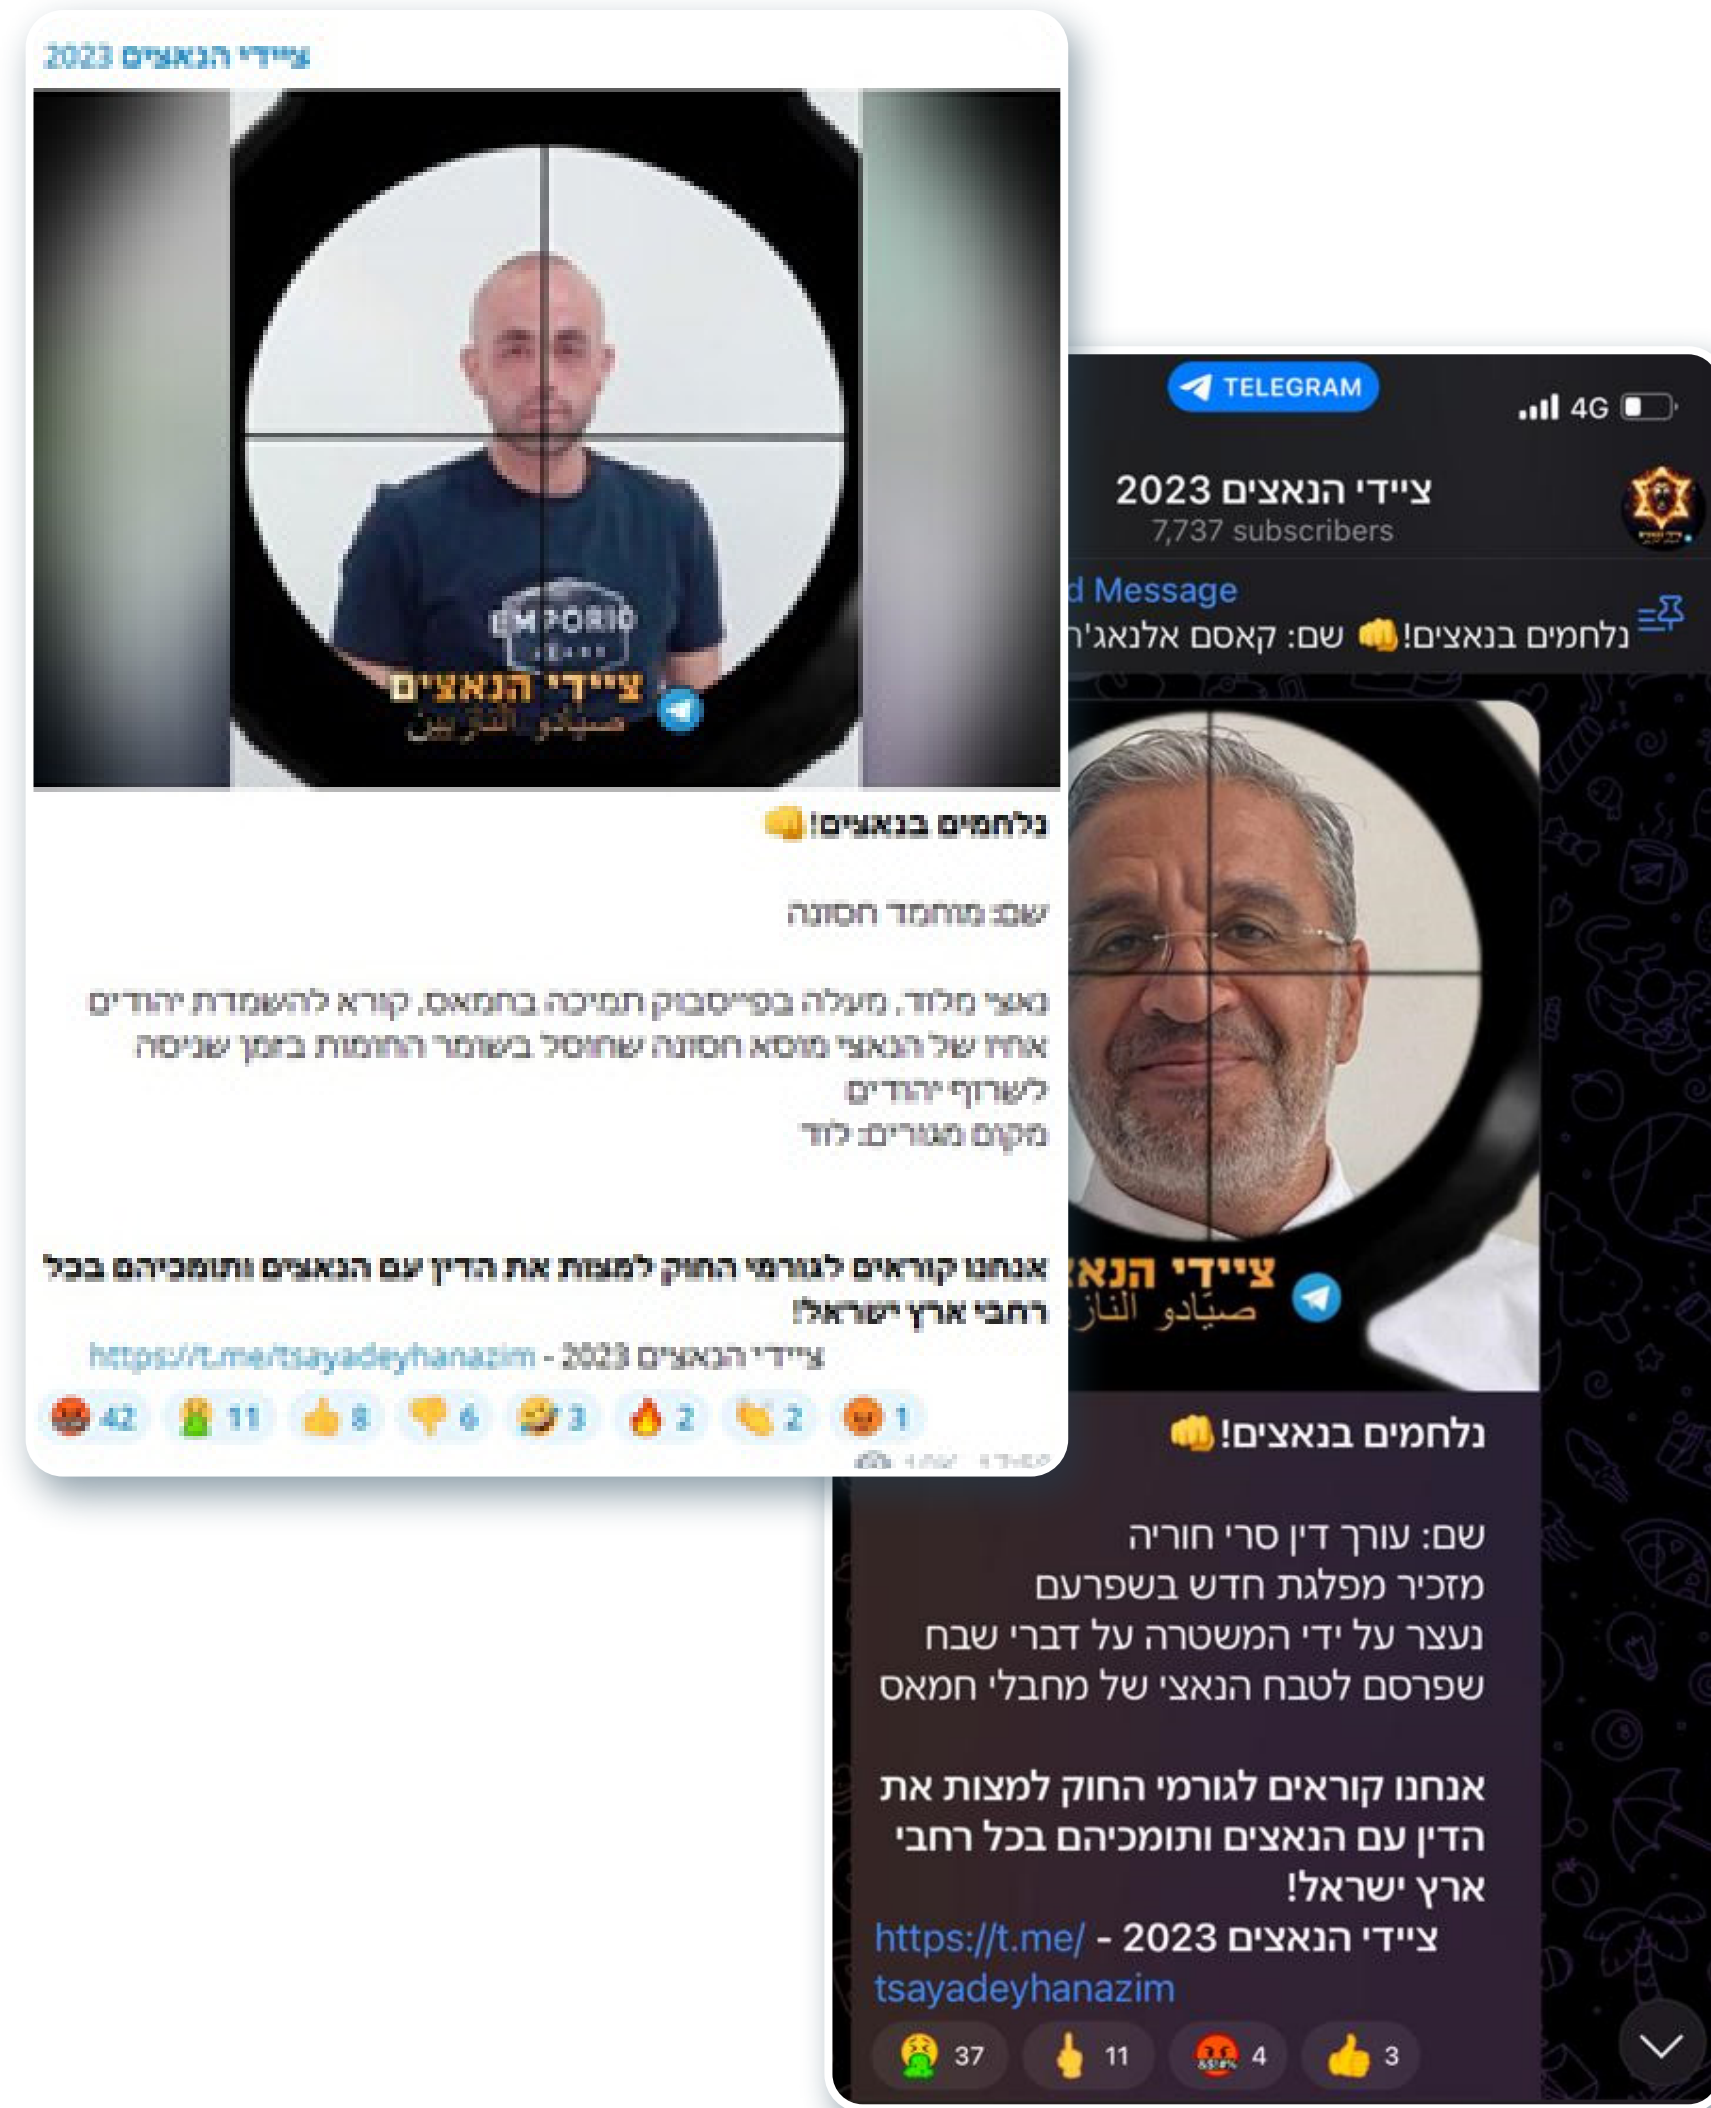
ציידי הנאצים 2023

ציידי הנאצים
صيّادو النازيين

נלחמים בנאצים!👊

שם: מוחמד חסונה

נאצי מלוד, מעלה בפייסבוק תמיכה בחמאס, קורא להשמדת יהודים
אחיו של הנאצי מוסא חסונה שחוסל בשומר החומות בזמן שניסה
לשרוף יהודים
מקום מגורים: לוד

אנחנו קוראים לגורמי החוק למצות את הדין עם הנאצים ותומכיהם בכל
רחבי ארץ ישראל!
ציידי הנאצים 2023 - https://t.me/tsayadeyhanazim

42 11 8 6 3 2 2 1

TELEGRAM
4G
ציידי הנאצים 2023
7,737 subscribers
d Message
נלחמים בנאצים!👊 שם: קאסם אלנאג'ר

ציידי הנא
صيّادو النا

נלחמים בנאצים!👊

שם: עורך דין סרי חוריה
מזכיר מפלגת חדש בשפרעם
נעצר על ידי המשטרה על דברי שבח
שפרסם לטבח הנאצי של מחבלי חמאס

אנחנו קוראים לגורמי החוק למצות את
הדין עם הנאצים ותומכיהם בכל רחבי
ארץ ישראל!
ציידי הנאצים 2023 - https://t.me/tsayadeyhanazim

37 11 4 3